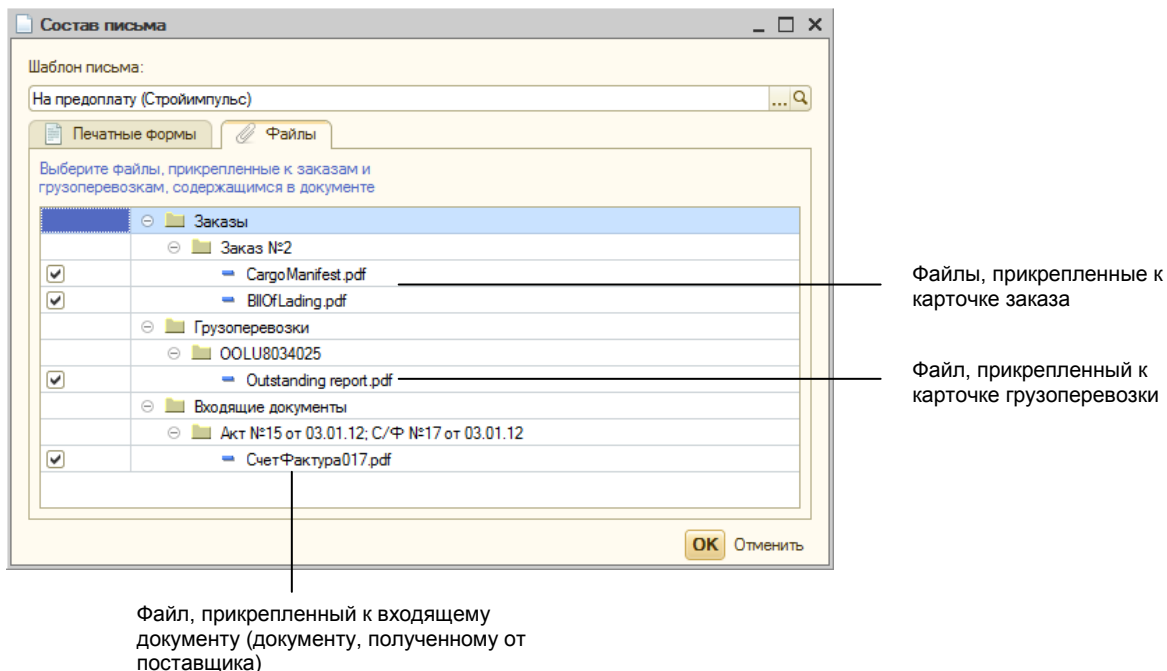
Состав письма

Шаблон письма:

На предоплату (Стройимпульс)

Печатные формы
Файлы

Выберите файлы, прикрепленные к заказам и грузоперевозкам, содержащимся в документе

Заказы
Заказ №2
CargoManifest.pdf
BillOfLading.pdf
Грузоперевозки
OOLU8034025
Outstanding report.pdf
Входящие документы
Акт №15 от 03.01.12; С/Ф №17 от 03.01.12
СчетФактура017.pdf

OK
Отменить

Файлы, прикрепленные к карточке заказа

Файл, прикрепленный к карточке грузоперевозки

Файл, прикрепленный к входящему документу (документу, полученному от поставщика)